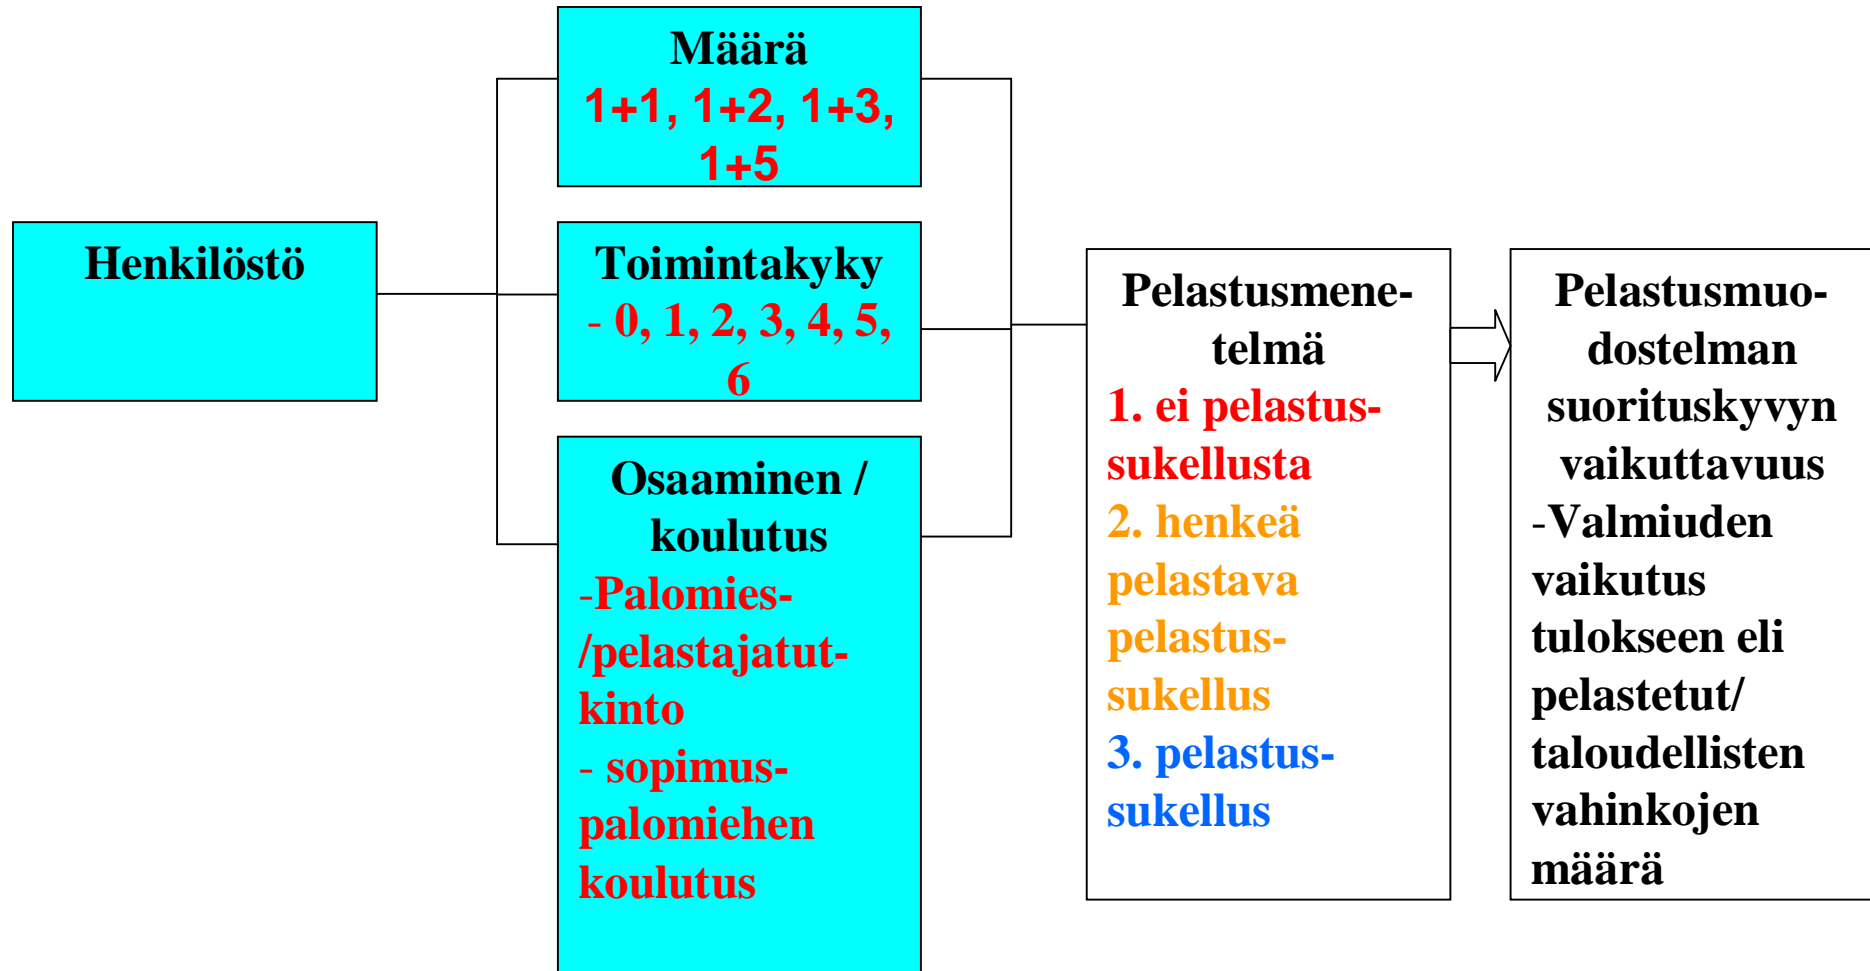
Henkilöstö

Määrä
1+1, 1+2, 1+3, 1+5

Toimintakyky
- 0, 1, 2, 3, 4, 5, 6

Osaaminen / koulutus
-Palomies- /pelastajatutkinto
- sopimuspalomiehen koulutus

Pelastusmenetelmä
1. ei pelastussukellusta
2. henkeä pelastava pelastussukellus
3. pelastussukellus

Pelastusmuodostelman suorituskyvyn vaikuttavuus
-Valmiuden vaikutus tulokseen eli pelastetut/ taloudellisten vahinkojen määrä